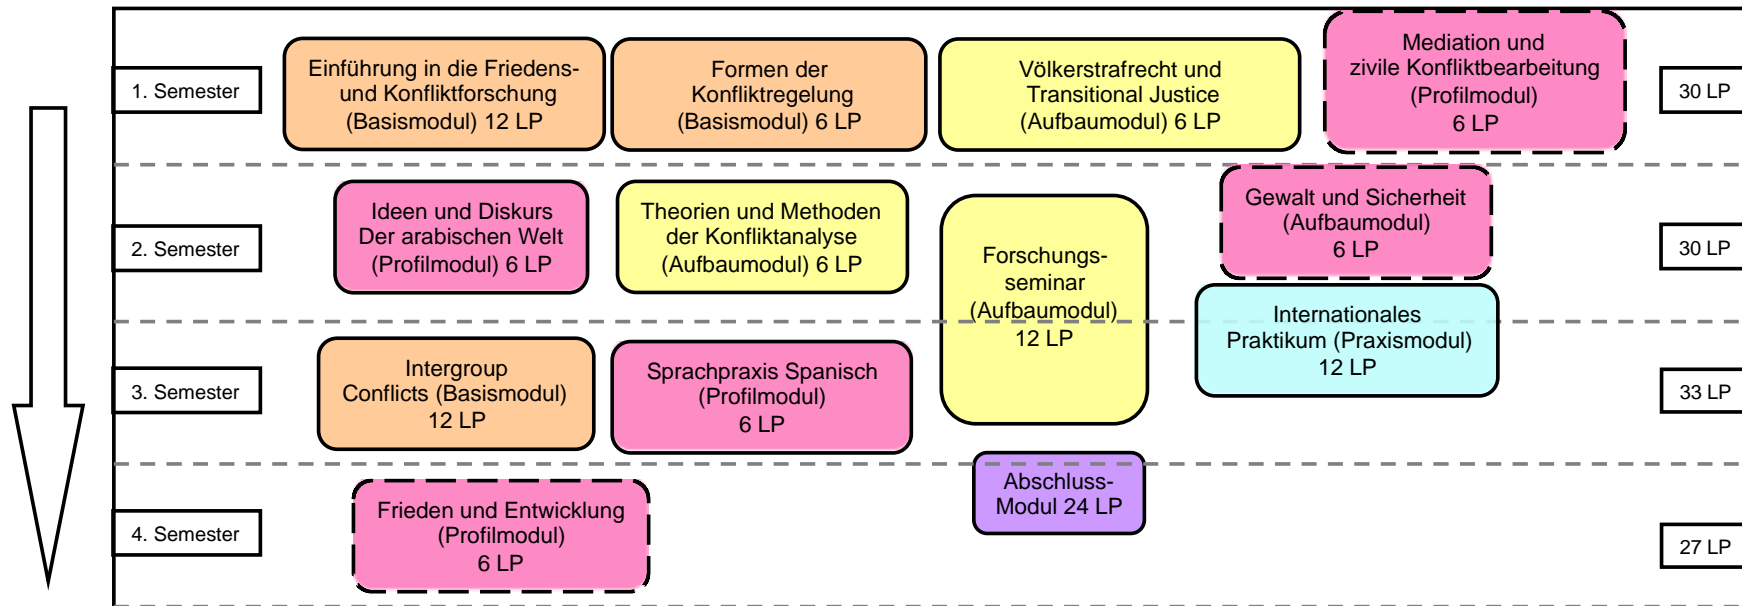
1. Semester

Einführung in die Friedens- und Konfliktforschung (Basismodul) 12 LP

Formen der Konfliktregelung (Basismodul) 6 LP

Völkerstrafrecht und Transitional Justice (Aufbaumodul) 6 LP

Mediation und zivile Konfliktbearbeitung (Profilmodul) 6 LP

30 LP

2. Semester

Ideen und Diskurs Der arabischen Welt (Profilmodul) 6 LP

Theorien und Methoden der Konfliktanalyse (Aufbaumodul) 6 LP

Forschungs-seminar (Aufbaumodul) 12 LP

Gewalt und Sicherheit (Aufbaumodul) 6 LP

30 LP

Internationales Praktikum (Praxismodul) 12 LP

3. Semester

Intergroup Conflicts (Basismodul) 12 LP

Sprachpraxis Spanisch (Profilmodul) 6 LP

33 LP

Abschluss-Modul 24 LP

4. Semester

Frieden und Entwicklung (Profilmodul) 6 LP

27 LP